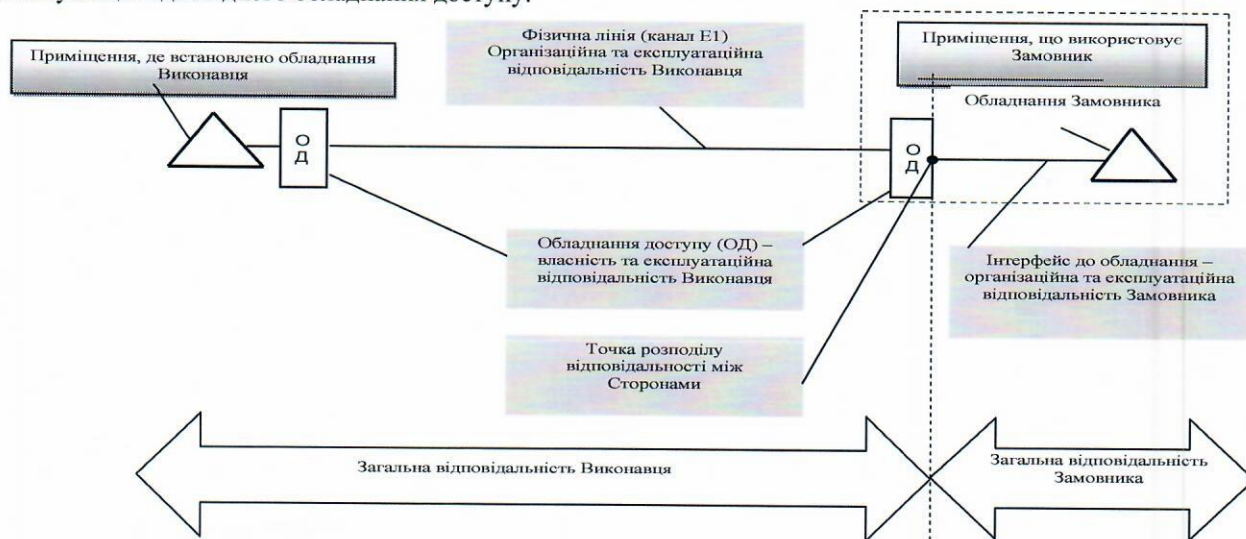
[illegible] обладнання доступу.

Приміщення, де встановлено обладнання Виконавця

Фізична лінія (канал Е1) Організаційна та експлуатаційна відповідальність Виконавця

Приміщення, що використовує Замовник

Обладнання Замовника

О Д

О Д

Обладнання доступу (ОД) – власність та експлуатаційна відповідальність Виконавця

Інтерфейс до обладнання – організаційна та експлуатаційна відповідальність Замовника

Точка розподілу відповідальності між Сторонами

Загальна відповідальність Виконавця

Загальна відповідальність Замовника